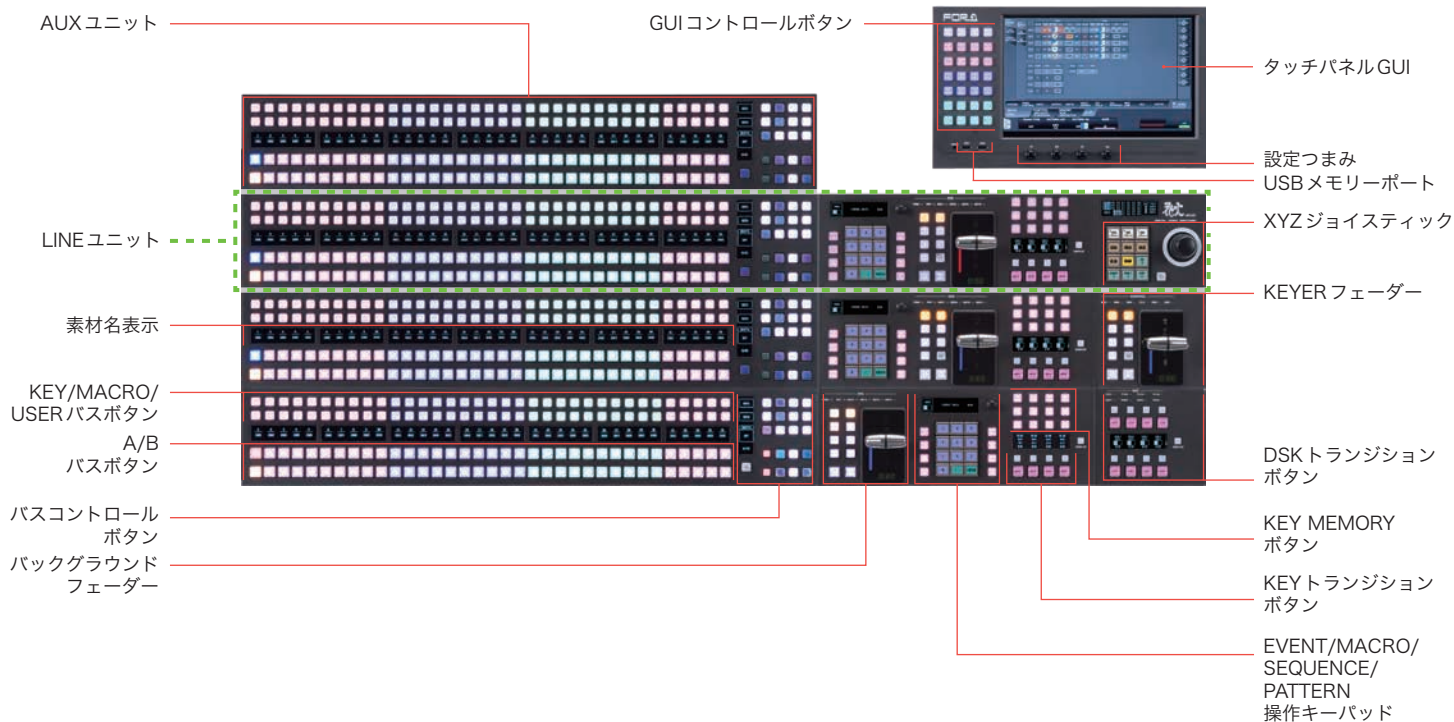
AUX ユニット

GUI コントロールボタン

FOR-A

タッチパネル GUI

設定つまみ

USB メモリーポート

LINE ユニット

XYZ ジョイスティック

KEYER フェーダー

素材名表示

KEY/MACRO/ USER バスボタン

A/B バスボタン

DSK トランジション ボタン

バスコントロール ボタン

KEY MEMORY ボタン

バックグラウンド フェーダー

KEY トランジション ボタン

EVENT/MACRO/ SEQUENCE/ PATTERN 操作キーパッド